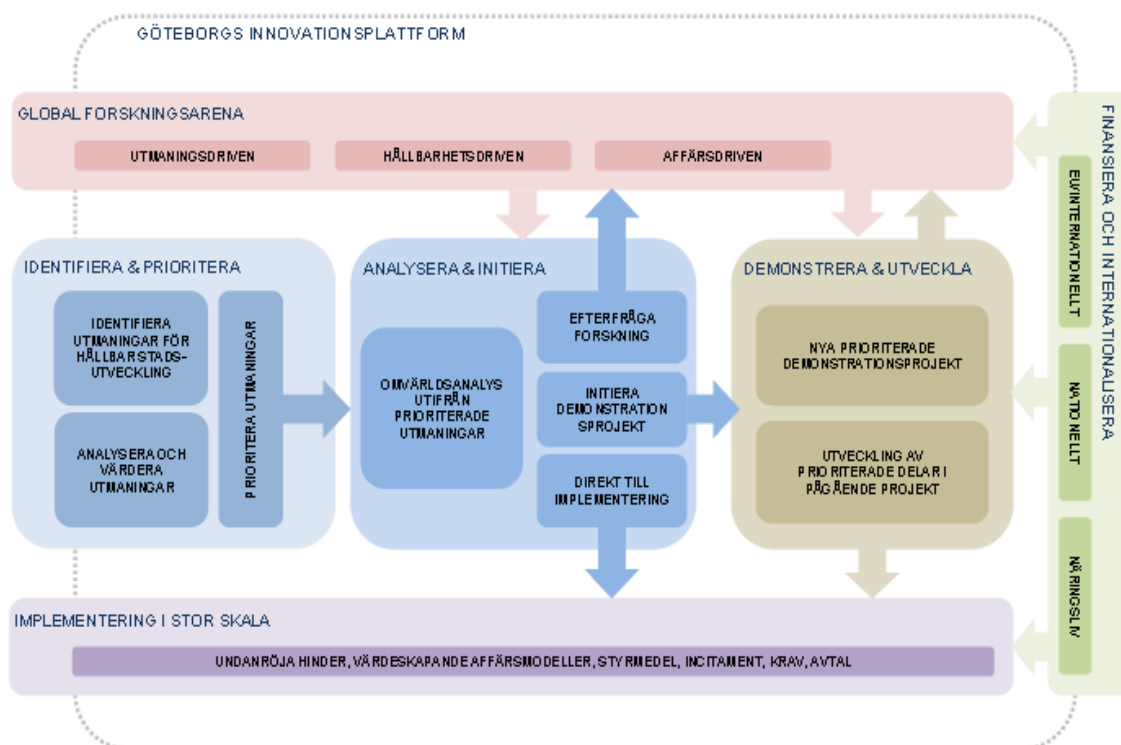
GÖTEBORGS INNOVATIONSPLATTFORM

GLOBAL FORSKNINGSARENA

UTMANINGSDRIVEN

HÅLLBARHETSDRIVEN

AFFÄRSDRIVEN

FINANSIERA OCH INTERNATIONALISERA

EU/INTERNATIONELLT

NATIONELLT

NÄRINGSLIV

IDENTIFIERA & PRIORITERA

IDENTIFIERA UTMANINGAR FÖR HÅLLBARSTADSUTVECKLING

ANALYSERA OCH VÄRDERA UTMANINGAR

PRIORITERA UTMANINGAR

ANALYSERA & INITIERA

OMVÄRLDSANALYS UTIFRÅN PRIORITERADE UTMANINGAR

EFTERFRÅGA FORSKNING

INITIERA DEMONSTRATIONSPROJEKT

DIREKT TILL IMPLEMENTERING

DEMONSTRERA & UTVECKLA

NYA PRIORITERADE DEMONSTRATIONSPROJEKT

UTVECKLING AV PRIORITERADE DELAR I PÅGÅENDE PROJEKT

IMPLEMENTERING I STOR SKALA

UNDANRÖJA HINDER, VÄRDESKAPANDE AFFÄRSMODELLER, STYRMEDEL, INCITAMENT, KRAV, AVTAL